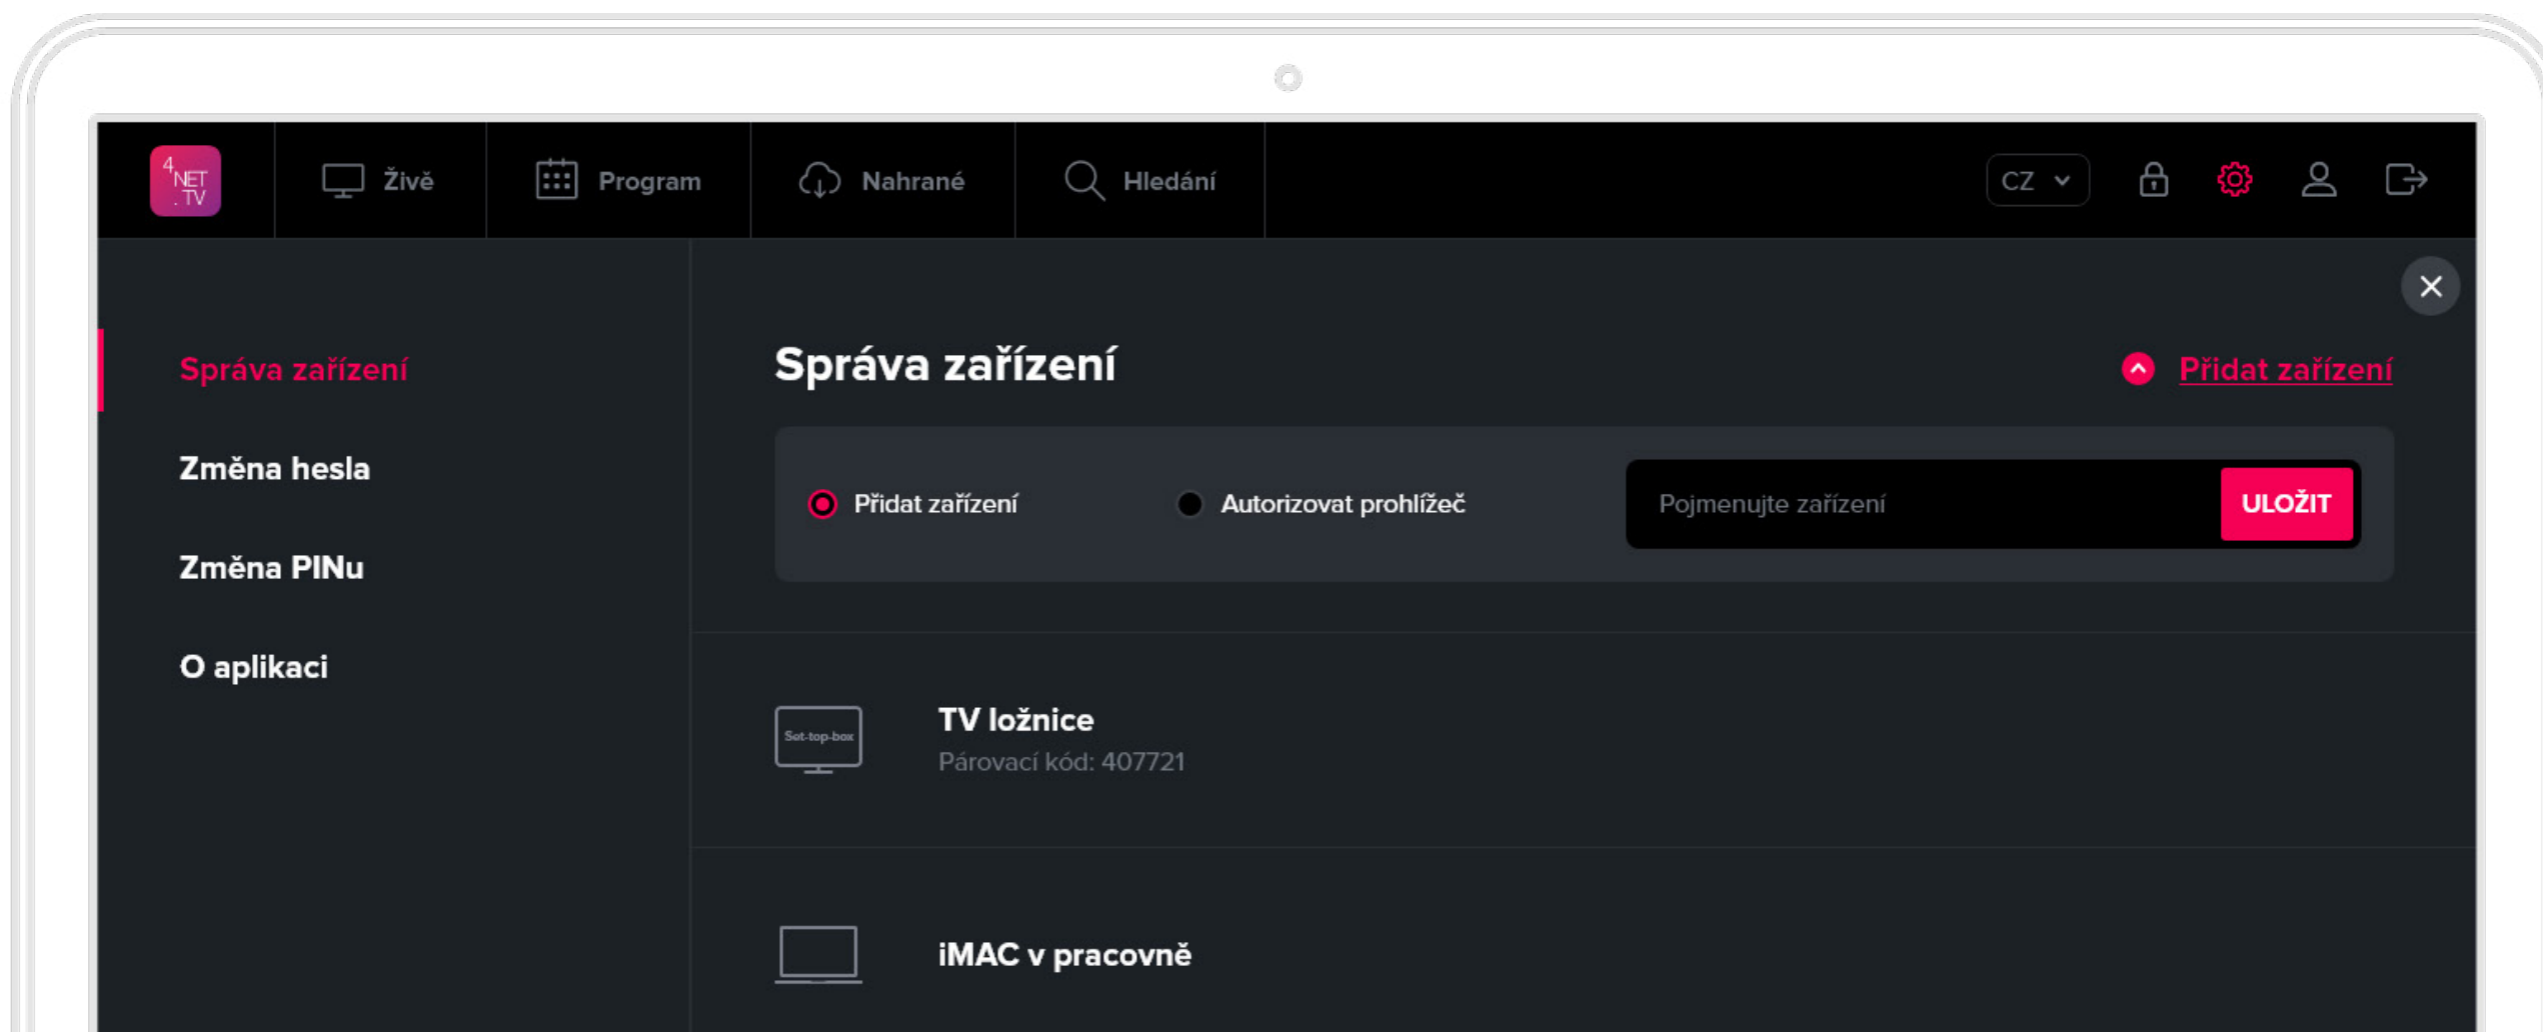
4NET.TV

Živě

Program

Nahrané

Hledání

CZ

Správa zařízení

Změna hesla

Změna PINu

O aplikaci

Správa zařízení

Přidat zařízení

Přidat zařízení

Autorizovat prohlížeč

Pojmenujte zařízení

ULOŽIT

Set-top-box

TV ložnice

Párovací kód: 407721

iMAC v pracovně